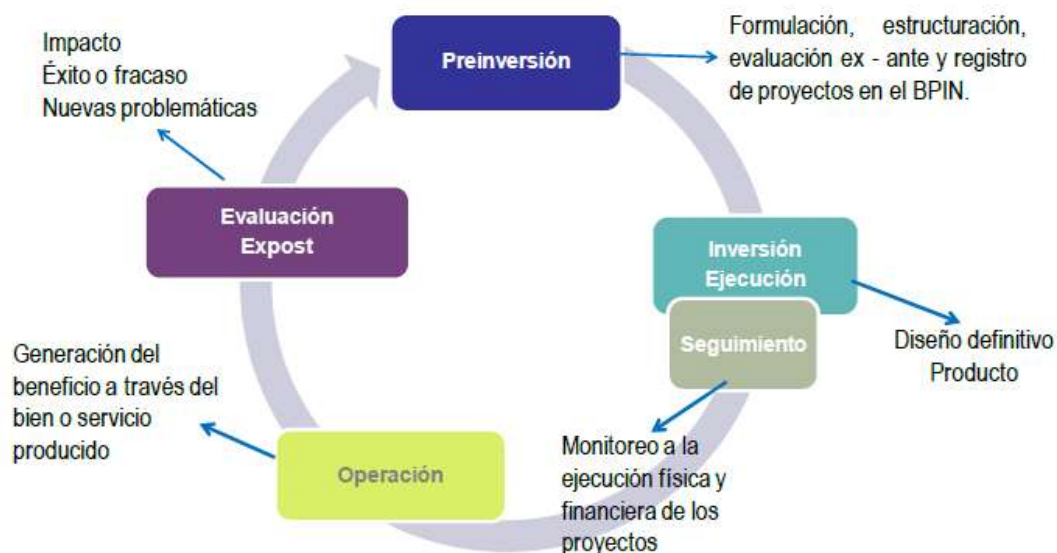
Impacto
Éxito o fracaso
Nuevas problemáticas

Preinversión

Formulación, estructuración, evaluación ex - ante y registro de proyectos en el BPIN.

Evaluación Expost

Inversión Ejecución

Seguimiento

Diseño definitivo
Producto

Generación del beneficio a través del bien o servicio producido

Operación

Monitoreo a la ejecución física y financiera de los proyectos